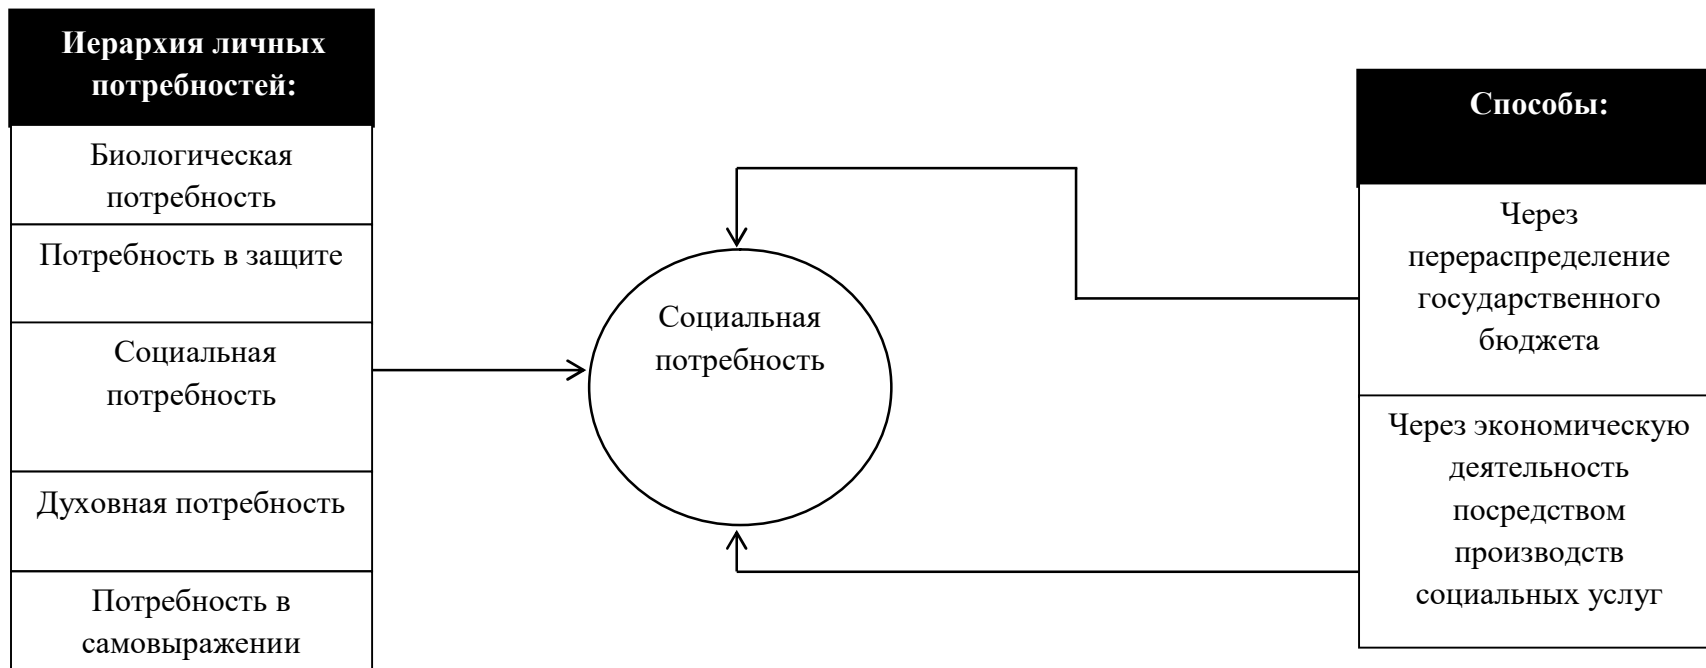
Иерархия личных потребностей:

Биологическая потребность

Потребность в защите

Социальная потребность

Духовная потребность

Потребность в самовыражении

Социальная потребность

Способы:

Через перераспределение государственного бюджета

Через экономическую деятельность посредством производств социальных услуг